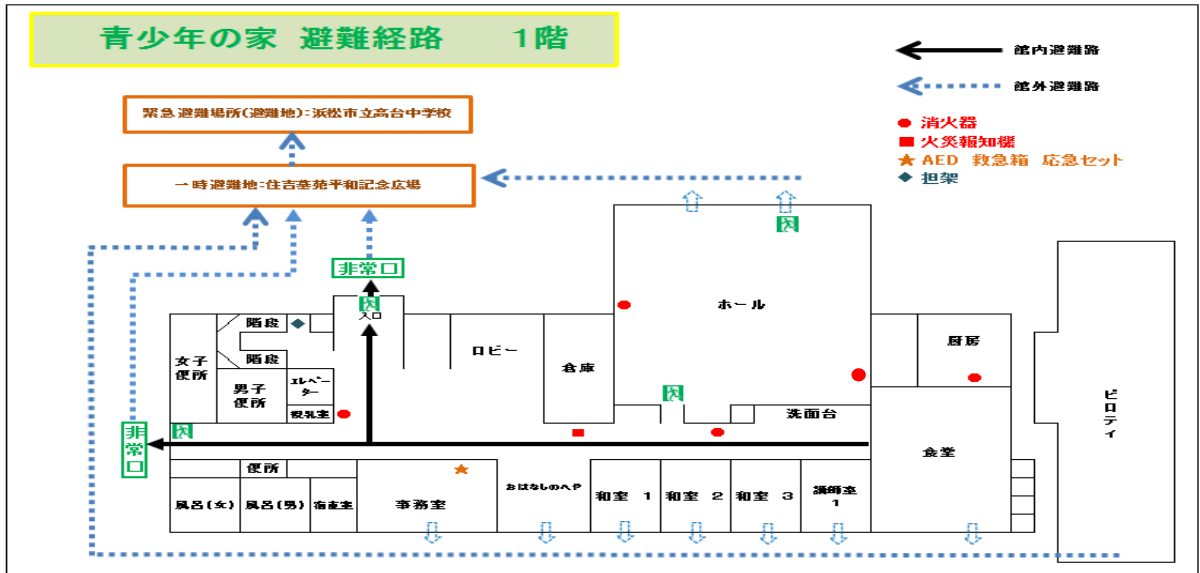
青少年の家 避難経路 1階

館内避難路
館外避難路
● 消火器
■ 火災報知機
★ AED 救急箱 応急セット
◆ 担架

緊急避難場所(避難地):浜松市立高台中学校
一時避難地:住吉基苑平和記念広場

非常口
入口
階段
階段
女子便所
男子便所
エレベーター
授乳室
非常口
ロビー
倉庫
ホール
厨房
洗面台
食堂
ピロティ
便所
風呂(女)
風呂(男)
宿直室
事務室
おはなしのへや
和室 1
和室 2
和室 3
講師室 1